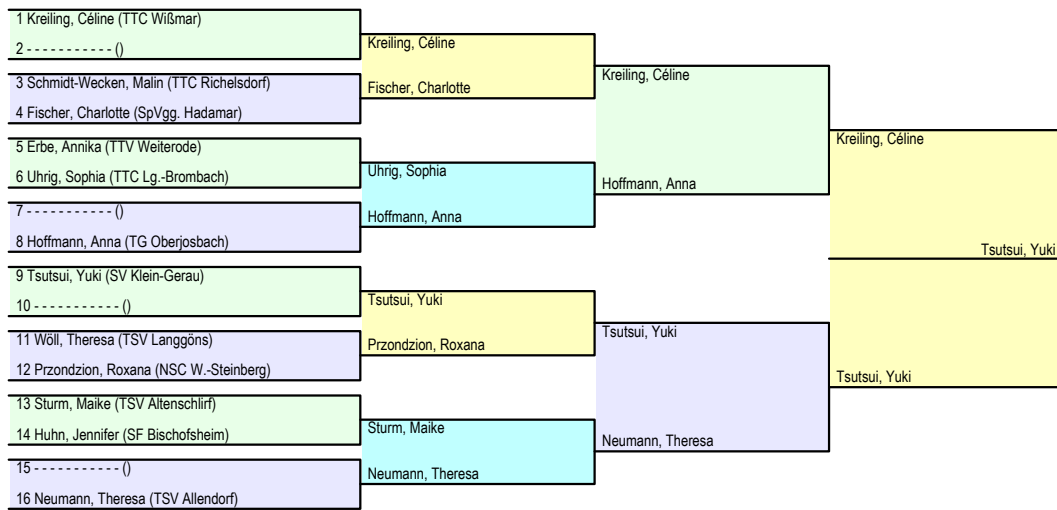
1 Kreiling, Céline (TTC Wißmar)
2 - - - - - - - - - - - ()
3 Schmidt-Wecken, Malin (TTC Richelsdorf)
4 Fischer, Charlotte (SpVgg. Hadamar)
5 Erbe, Annika (TTV Weiterode)
6 Uhrig, Sophia (TTC Lg.-Brombach)
7 - - - - - - - - - - - ()
8 Hoffmann, Anna (TG Oberjosbach)
9 Tsutsui, Yuki (SV Klein-Gerau)
10 - - - - - - - - - - - ()
11 Wöll, Theresa (TSV Langgöns)
12 Przondzion, Roxana (NSC W.-Steinberg)
13 Sturm, Maike (TSV Altenschlirf)
14 Huhn, Jennifer (SF Bischofsheim)
15 - - - - - - - - - - - ()
16 Neumann, Theresa (TSV Allendorf)

Kreiling, Céline
Fischer, Charlotte
Uhrig, Sophia
Hoffmann, Anna
Tsutsui, Yuki
Przondzion, Roxana
Sturm, Maike
Neumann, Theresa

Kreiling, Céline
Hoffmann, Anna
Tsutsui, Yuki
Neumann, Theresa

Kreiling, Céline
Tsutsui, Yuki

Tsutsui, Yuki